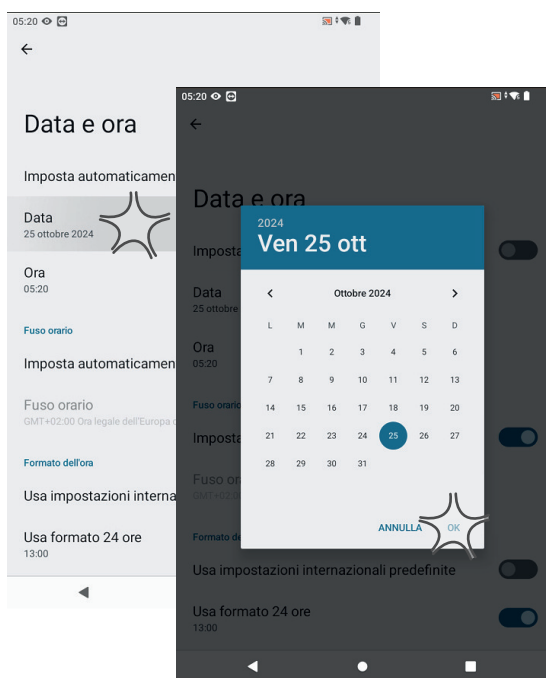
05:20

Data e ora

Imposta automaticamen

Data
25 ottobre 2024

Ora
05:20

Fuso orario

Imposta automaticamen

Fuso orario
GMT+02:00 Ora legale dell'Europa c

Formato dell'ora

Usa impostazioni interna

Usa formato 24 ore
13:00

05:20

Data e ora

Imposta

Data
25 ottobre

Ora
05:20

Fuso orario

Imposta

Fuso or
GMT+02:0

Formato de

Usa impostazioni internazionali predefinite

Usa formato 24 ore
13:00

2024
Ven 25 ott

Ottobre 2024

| L | M | M | G | V | S | D |
|---|---|---|---|---|---|---|
| | 1 | 2 | 3 | 4 | 5 | 6 |
| 7 | 8 | 9 | 10 | 11 | 12 | 13 |
| 14 | 15 | 16 | 17 | 18 | 19 | 20 |
| 21 | 22 | 23 | 24 | 25 | 26 | 27 |
| 28 | 29 | 30 | 31 | | | |

ANNULLA OK